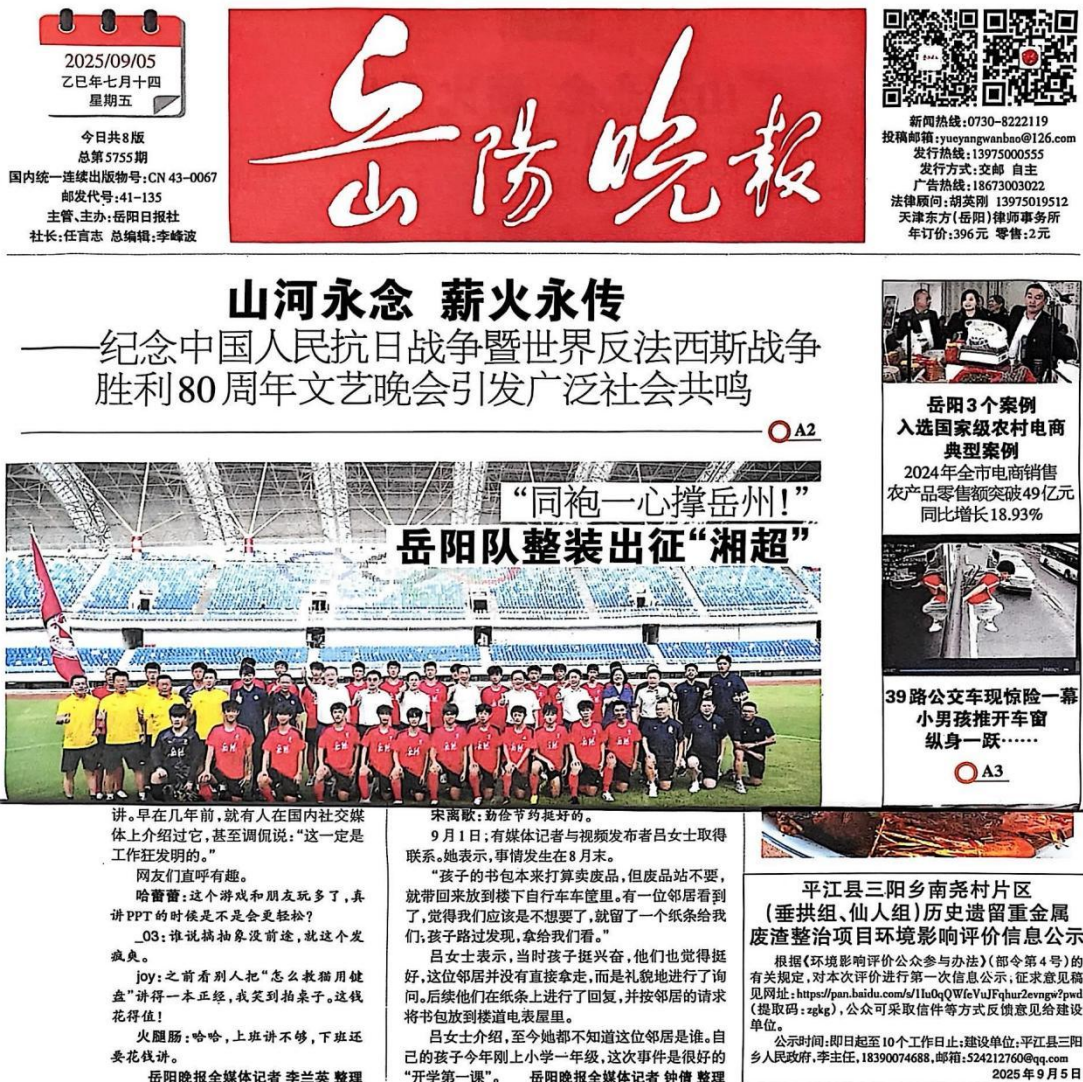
2025/09/05
乙巳年七月十四
星期五

岳陽晚報

今日共8版
总第5755期
国内统一连续出版物号:CN 43-0067
邮发代号:41-135
主管、主办:岳阳日报社
社长:任言志 总编辑:李峰波

新闻热线:0730-8222119
投稿邮箱:yueyangwanbao@126.com
发行热线:13975000555
发行方式:交邮 自主
广告热线:18673003022
法律顾问:胡英刚 13975019512
天津东方(岳阳)律师事务所
年订价:396元 零售:2元

山河永念 薪火永传
——纪念中国人民抗日战争暨世界反法西斯战争胜利80周年文艺晚会引发广泛社会共鸣

A2

"同袍一心撑岳州!"
岳阳队整装出征"湘超"

岳阳3个案例入选国家级农村电商典型案例
2024年全市电商销售农产品零售额突破49亿元 同比增长18.93%

39路公交车现惊险一幕 小男孩推开车窗纵身一跃……

A3

讲。早在几年前,就有人在国内社交媒体上介绍过它,甚至调侃说:"这一定是工作狂发明的。"

网友们直呼有趣。

哈蕾蕾:这个游戏和朋友玩多了,真讲PPT的时候是不是会更轻松?

_03:谁说搞抽象没前途,就这个发疯鬼。

joy:之前看到别人把"怎么教猫用键盘"讲得一本正经,我笑到拍桌子。这钱花得值!

火腿肠:哈哈,上班讲不够,下班还要花钱讲。

岳阳晚报全媒体记者 李兰英 整理

宋离歌:勤俭节约挺好的。

9月1日,有媒体记者与视频发布者吕女士取得联系。她表示,事情发生在8月末。

"孩子的书包本来打算卖废品,但废品站不要,就带回来放到楼下自行车车筐里。有一位邻居看到了,觉得我们应该是不想要了,就留了一个纸条给我们;孩子路过发现,拿给我们看。"

吕女士表示,当时孩子挺兴奋,他们也觉得挺好,这位邻居并没有直接拿走,而是礼貌地进行了询问。后续他们在纸条上进行了回复,并按邻居的请求将书包放到楼道电表屋里。

吕女士介绍,至今她都不知道这位邻居是谁。自己的孩子今年刚上小学一年级,这次事件是很好的"开学第一课"。 岳阳晚报全媒体记者 钟倩 整理

平江县三阳乡南尧村片区(垂拱组、仙人组)历史遗留重金属废渣整治项目环境影响评价信息公示

根据《环境影响评价公众参与办法》(部令第4号)的有关规定,对本次评价进行第一次信息公示;征求意见稿见网址:https://pan.baidu.com/s/1Iu0qQWfcVuJFqhur2evngw?pwd(提取码:zgkg),公众可采取信件等方式反馈意见给建设单位。

公示时间:即日起至10个工作日止;建设单位:平江县三阳乡人民政府,李主任,18390074688,邮箱:524212760@qq.com

2025年9月5日